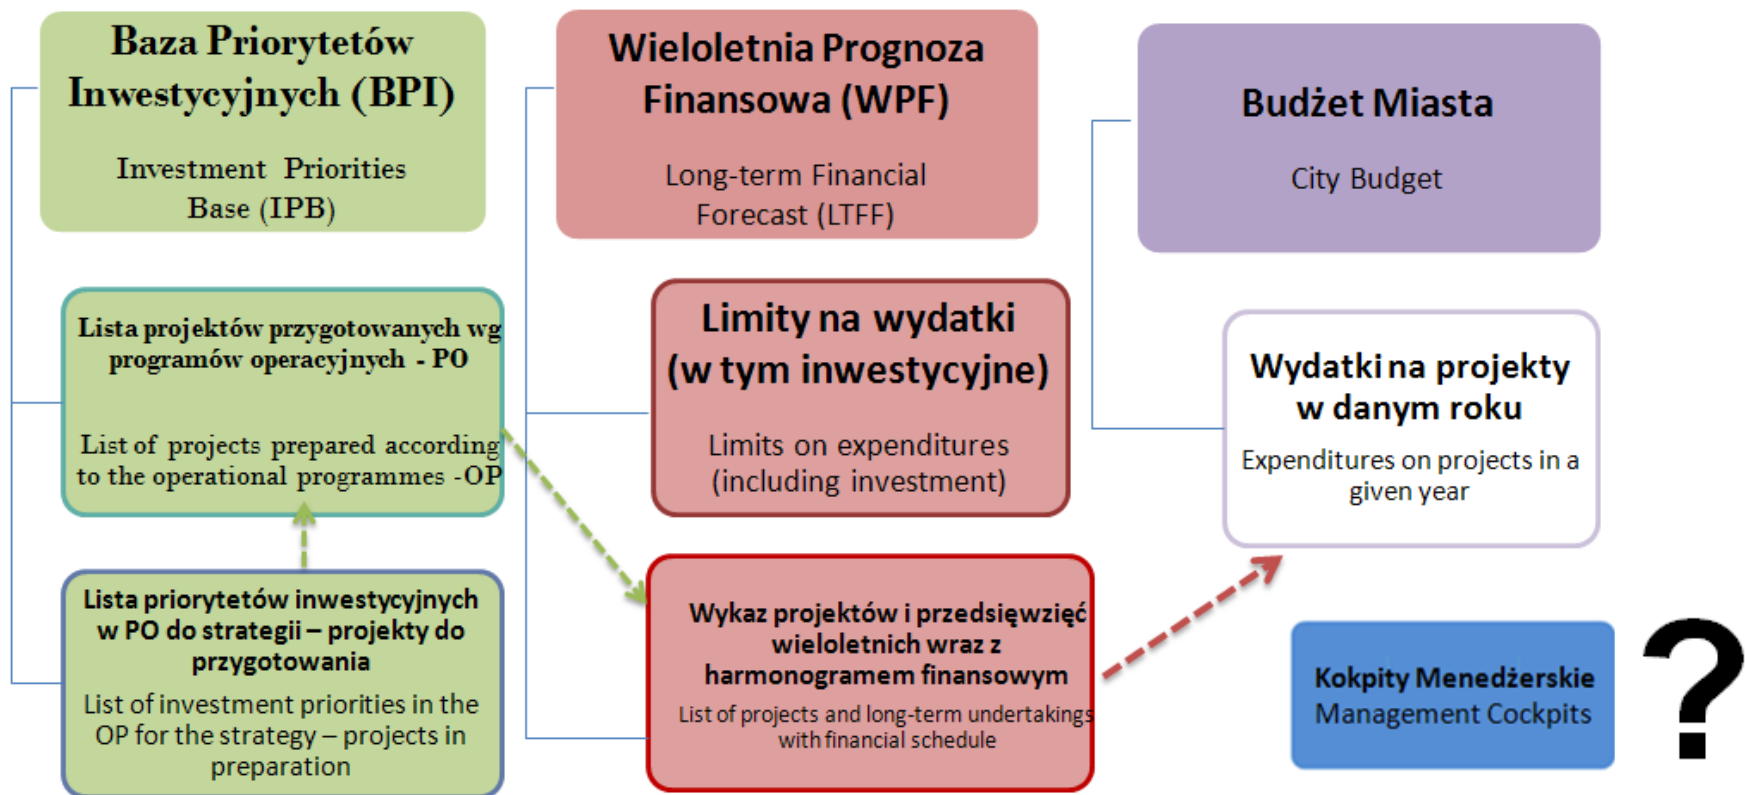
Baza Priorytetów Inwestycyjnych (BPI)

Investment Priorities Base (IPB)

Lista projektów przygotowanych wg programów operacyjnych - PO

List of projects prepared according to the operational programmes -OP

Lista priorytetów inwestycyjnych w PO do strategii – projekty do przygotowania

List of investment priorities in the OP for the strategy – projects in preparation

Wieloletnia Prognoza Finansowa (WPF)

Long-term Financial Forecast (LTFF)

Limity na wydatki (w tym inwestycyjne)

Limits on expenditures (including investment)

Wykaz projektów i przedsięwzięć wieloletnich wraz z harmonogramem finansowym

List of projects and long-term undertakings with financial schedule

Budżet Miasta

City Budget

Wydatki na projekty w danym roku

Expenditures on projects in a given year

Kokpity Menedżerskie
Management Cockpits

?